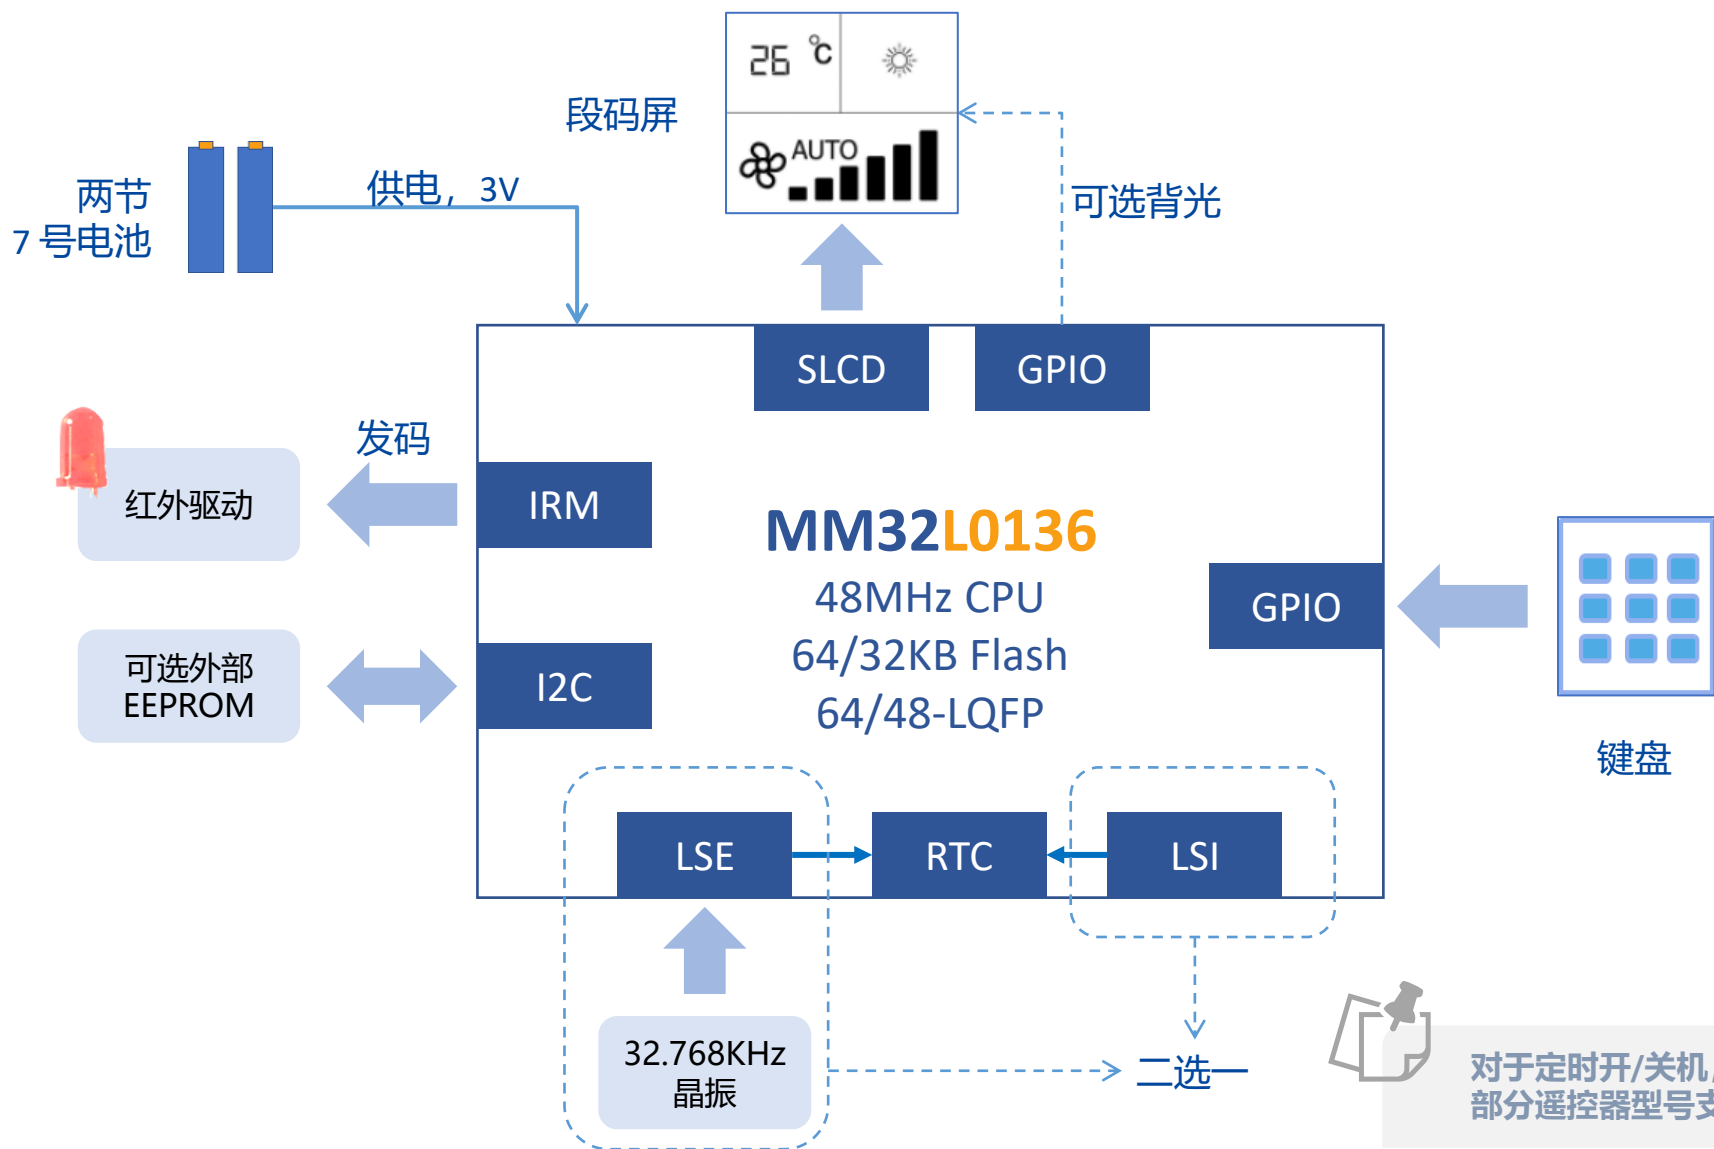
段码屏

26 ℃

AUTO

两节
7 号电池

供电，3V

可选背光

SLCD

GPIO

发码

红外驱动

IRM

MM32L0136
48MHz CPU
64/32KB Flash
64/48-LQFP

GPIO

键盘

可选外部
EEPROM

I2C

LSE

RTC

LSI

32.768KHz
晶振

二选一

对于定时开/关机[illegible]
部分遥控器型号支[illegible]